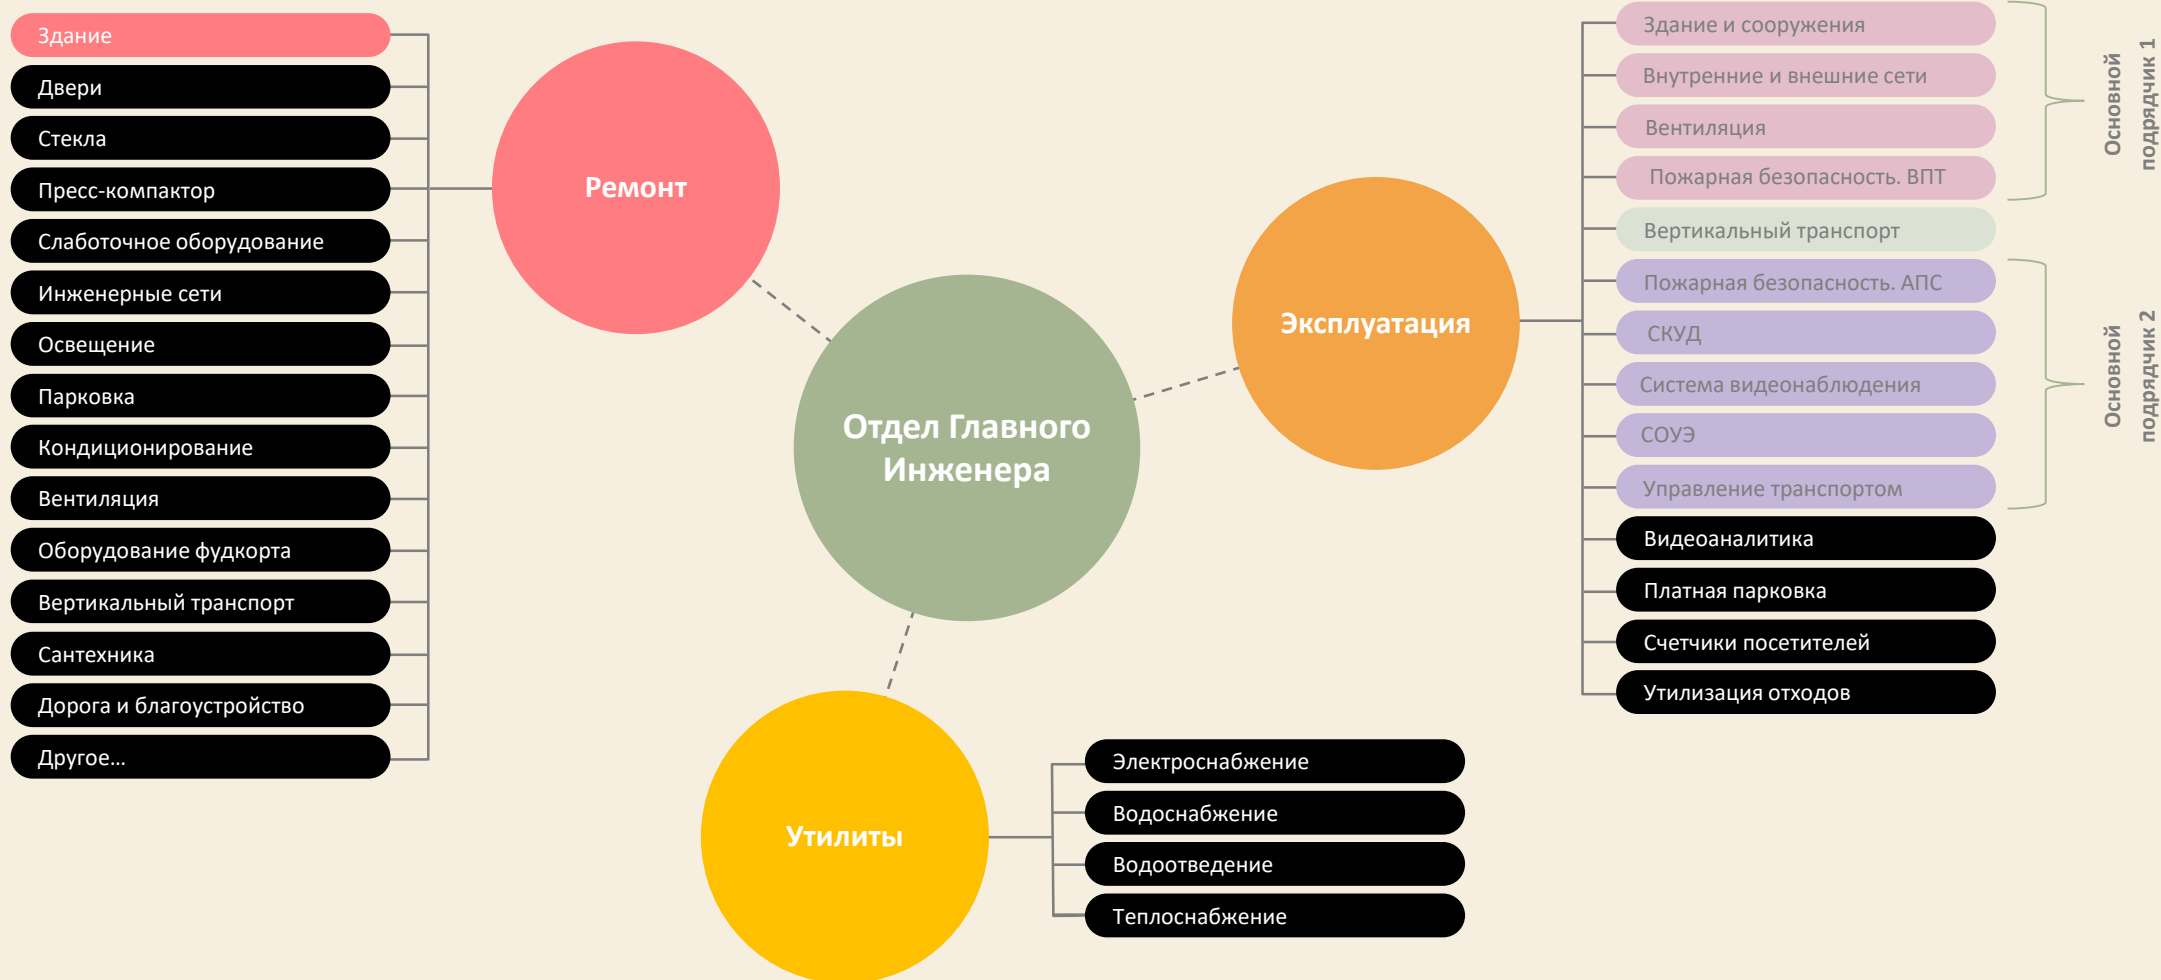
Здание
Двери
Стекла
Пресс-компактор
Слаботочное оборудование
Инженерные сети
Освещение
Парковка
Кондиционирование
Вентиляция
Оборудование фудкорта
Вертикальный транспорт
Сантехника
Дорога и благоустройство
Другое...

Ремонт

Отдел Главного Инженера

Эксплуатация

Здание и сооружения
Внутренние и внешние сети
Вентиляция
Пожарная безопасность. ВПТ
Вертикальный транспорт
Пожарная безопасность. АПС
СКУД
Система видеонаблюдения
СОУЭ
Управление транспортом
Видеоаналитика
Платная парковка
Счетчики посетителей
Утилизация отходов

Основной подрядчик 1

Основной подрядчик 2

Утилиты

Электроснабжение
Водоснабжение
Водоотведение
Теплоснабжение